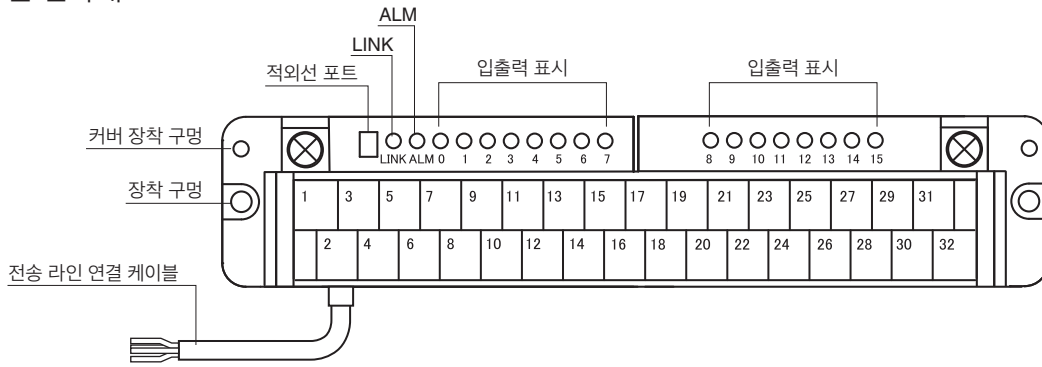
ALM
LINK
적외선 포트
입출력 표시
입출력 표시
커버 장착 구멍
LINK ALM 0 1 2 3 4 5 6 7
8 9 10 11 12 13 14 15
장착 구멍
1 3 5 7 9 11 13 15 17 19 21 23 25 27 29 31
2 4 6 8 10 12 14 16 18 20 22 24 26 28 30 32
전송 라인 연결 케이블